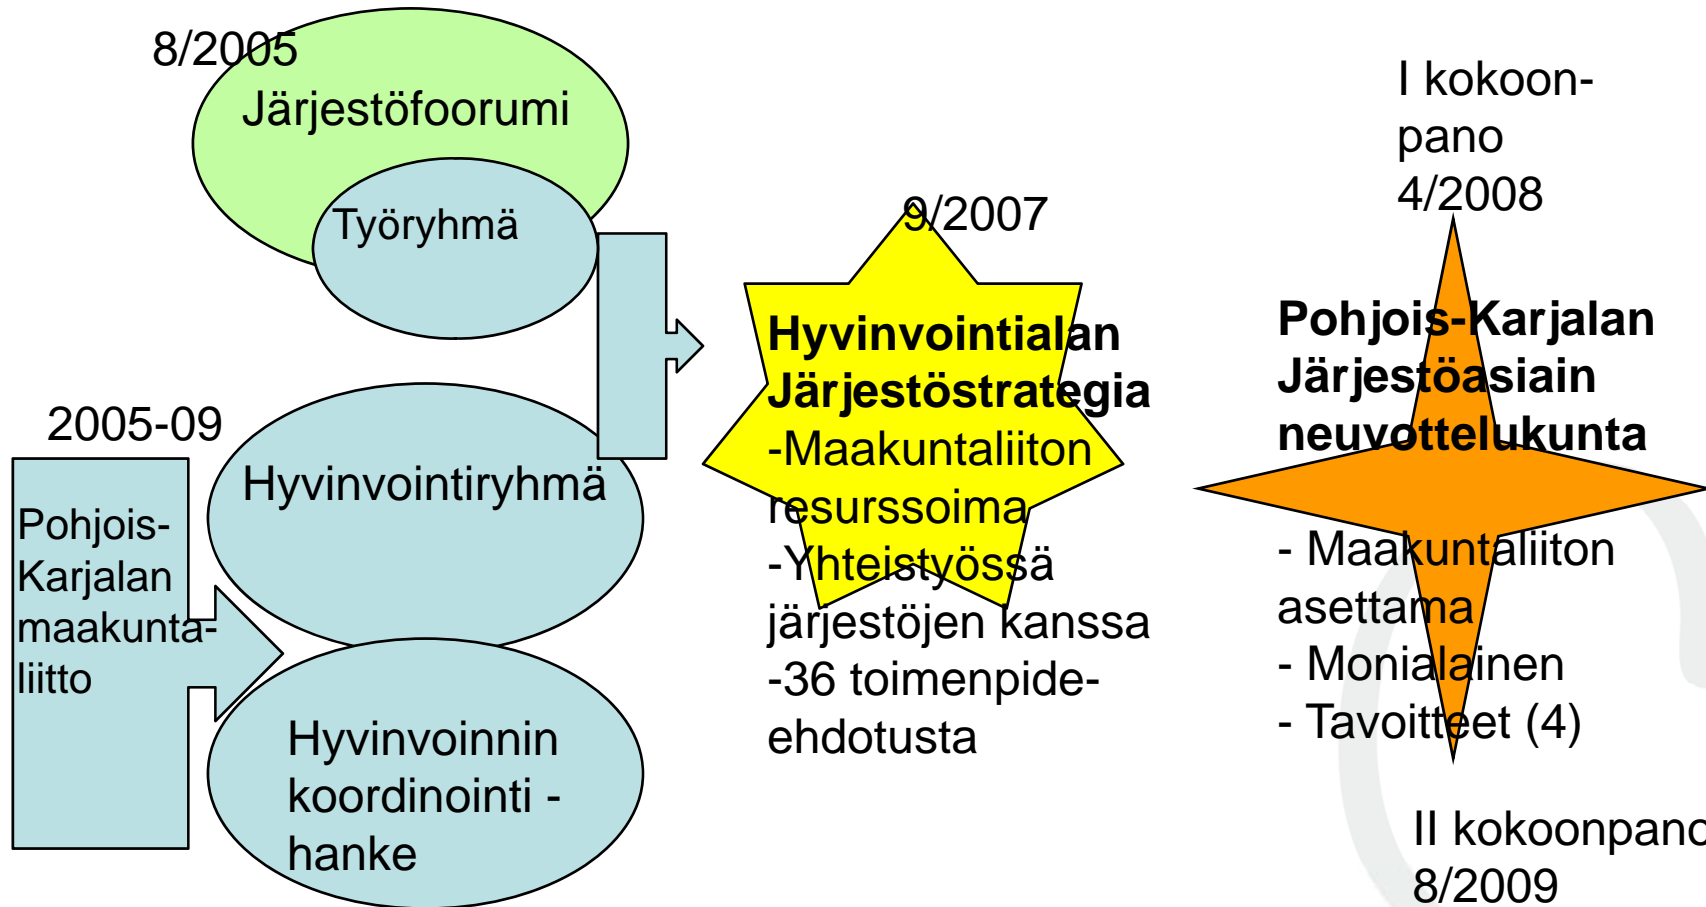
8/2005

Järjestöfoorumi

Työryhmä

2005-09

Pohjois-Karjalan maakunta-liitto

Hyvinvointiryhmä

Hyvinvoinnin koordinointi -hanke

9/2007

Hyvinvointialan Järjestöstrategia
-Maakuntaliiton resurssoima
-Yhteistyössä järjestöjen kanssa
-36 toimenpide-ehdotusta

I kokoon-pano
4/2008

Pohjois-Karjalan Järjestöasiain neuvottelukunta

- Maakuntaliiton asettama
- Monialainen
- Tavoitteet (4)

II kokoonpano
8/2009